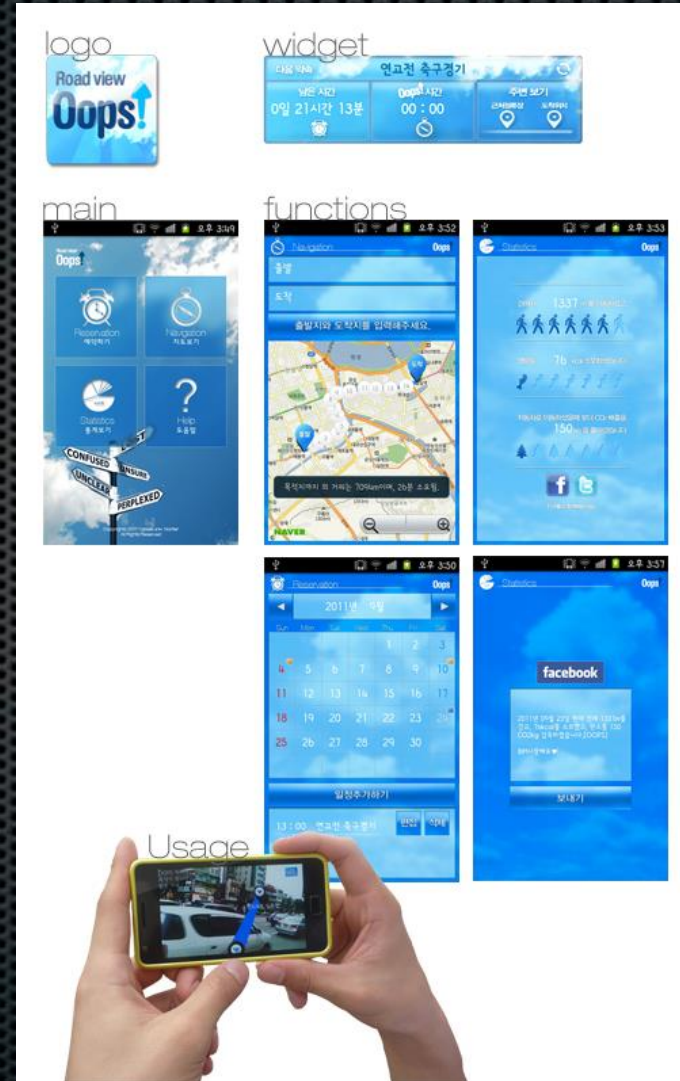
logo

Road view
Oops!

widget

다음 약속 연고전 축구경기
남은 시간 0일 21시간 13분
Oops! 시간 00 : 00
주변 보기
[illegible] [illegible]

main

오후 3:49
Road view
Oops
Reservation
예약하기
Navigation
지도보기
Statistics
통계보기
Help
도움말
CONFUSED
UNSURE
UNCLEAR
PERPLEXED
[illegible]

functions

오후 3:52
Navigation
Oops
출발
도착
출발지와 도착지를 입력해주세요.
목적지까지 의 거리는 709km이며, 26분 소요됨.
NAVER

오후 3:53
Statistics
Oops
1337
76
150
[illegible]

오후 3:50
Reservation
Oops
2011년 4월
Sun Mon Tue Wed Thu Fri Sat
1 2 3
4 5 6 7 8 9 10
11 12 13 14 15 16 17
18 19 20 21 22 23 24
25 26 27 28 29 30
일정추가하기
13 : 00 연고전 축구경기 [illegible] 삭제

오후 3:57
Statistics
Oops
facebook
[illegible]
보내기

Usage